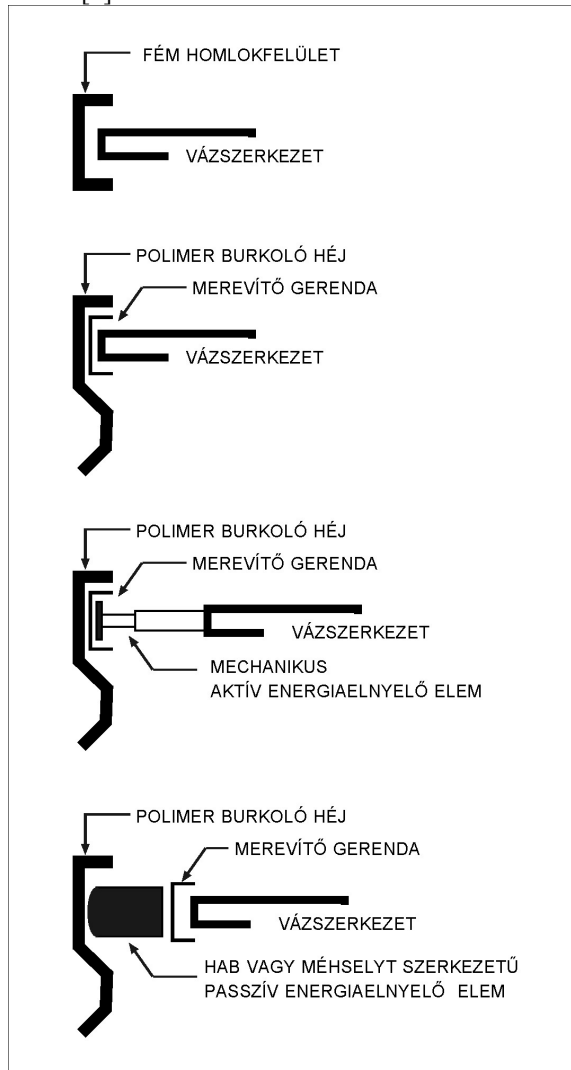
FÉM HOMLOKFELÜLET

VÁZSZERKEZET

POLIMER BURKOLÓ HÉJ

MEREVÍTŐ GERENDA

VÁZSZERKEZET

POLIMER BURKOLÓ HÉJ

MEREVÍTŐ GERENDA

VÁZSZERKEZET

MECHANIKUS AKTÍV ENERGIAELNYELŐ ELEM

POLIMER BURKOLÓ HÉJ

MEREVÍTŐ GERENDA

VÁZSZERKEZET

HAB VAGY MÉHSELYT SZERKEZETŰ PASSZÍV ENERGIAELNYELŐ ELEM